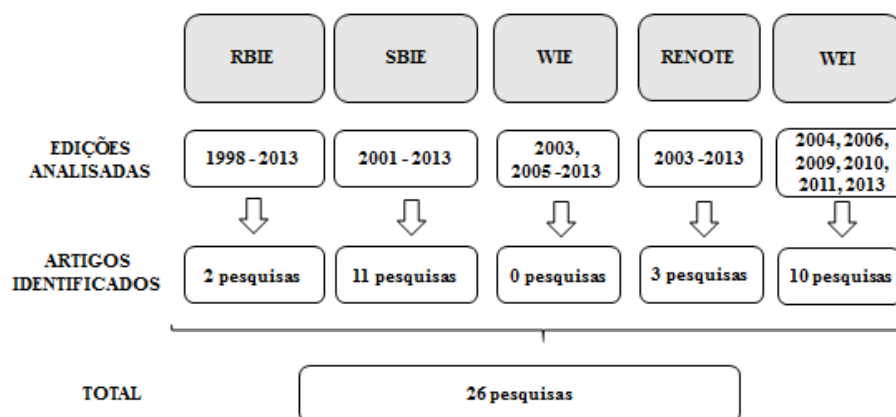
RBIE

SBIE

WIE

RENOTE

WEI

EDIÇÕES ANALISADAS

1998 - 2013

2001 - 2013

2003, 2005 -2013

2003 -2013

2004, 2006, 2009, 2010, 2011, 2013

ARTIGOS IDENTIFICADOS

2 pesquisas

11 pesquisas

0 pesquisas

3 pesquisas

10 pesquisas

TOTAL

26 pesquisas